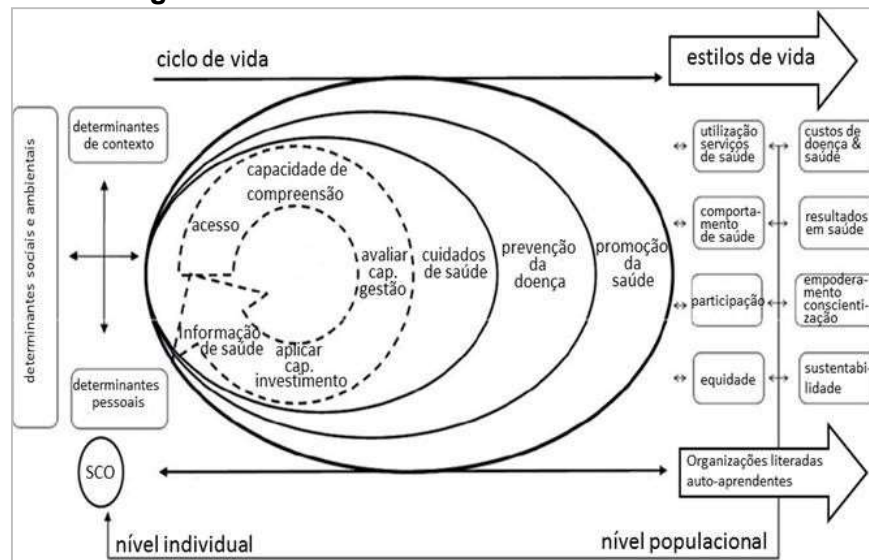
ciclo de vida

estilos de vida

determinantes sociais e ambientais

determinantes de contexto

determinantes pessoais

capacidade de compreensão

acesso

avaliar cap. gestão

informação de saúde

aplicar cap. investimento

cuidados de saúde

prevenção da doença

promoção da saúde

utilização serviços de saúde

comportamento de saúde

participação

equidade

custos de doença & saúde

resultados em saúde

empoderamento conscientização

sustentabilidade

SCO

Organizações literadas auto-aprendentes

nível individual

nível populacional